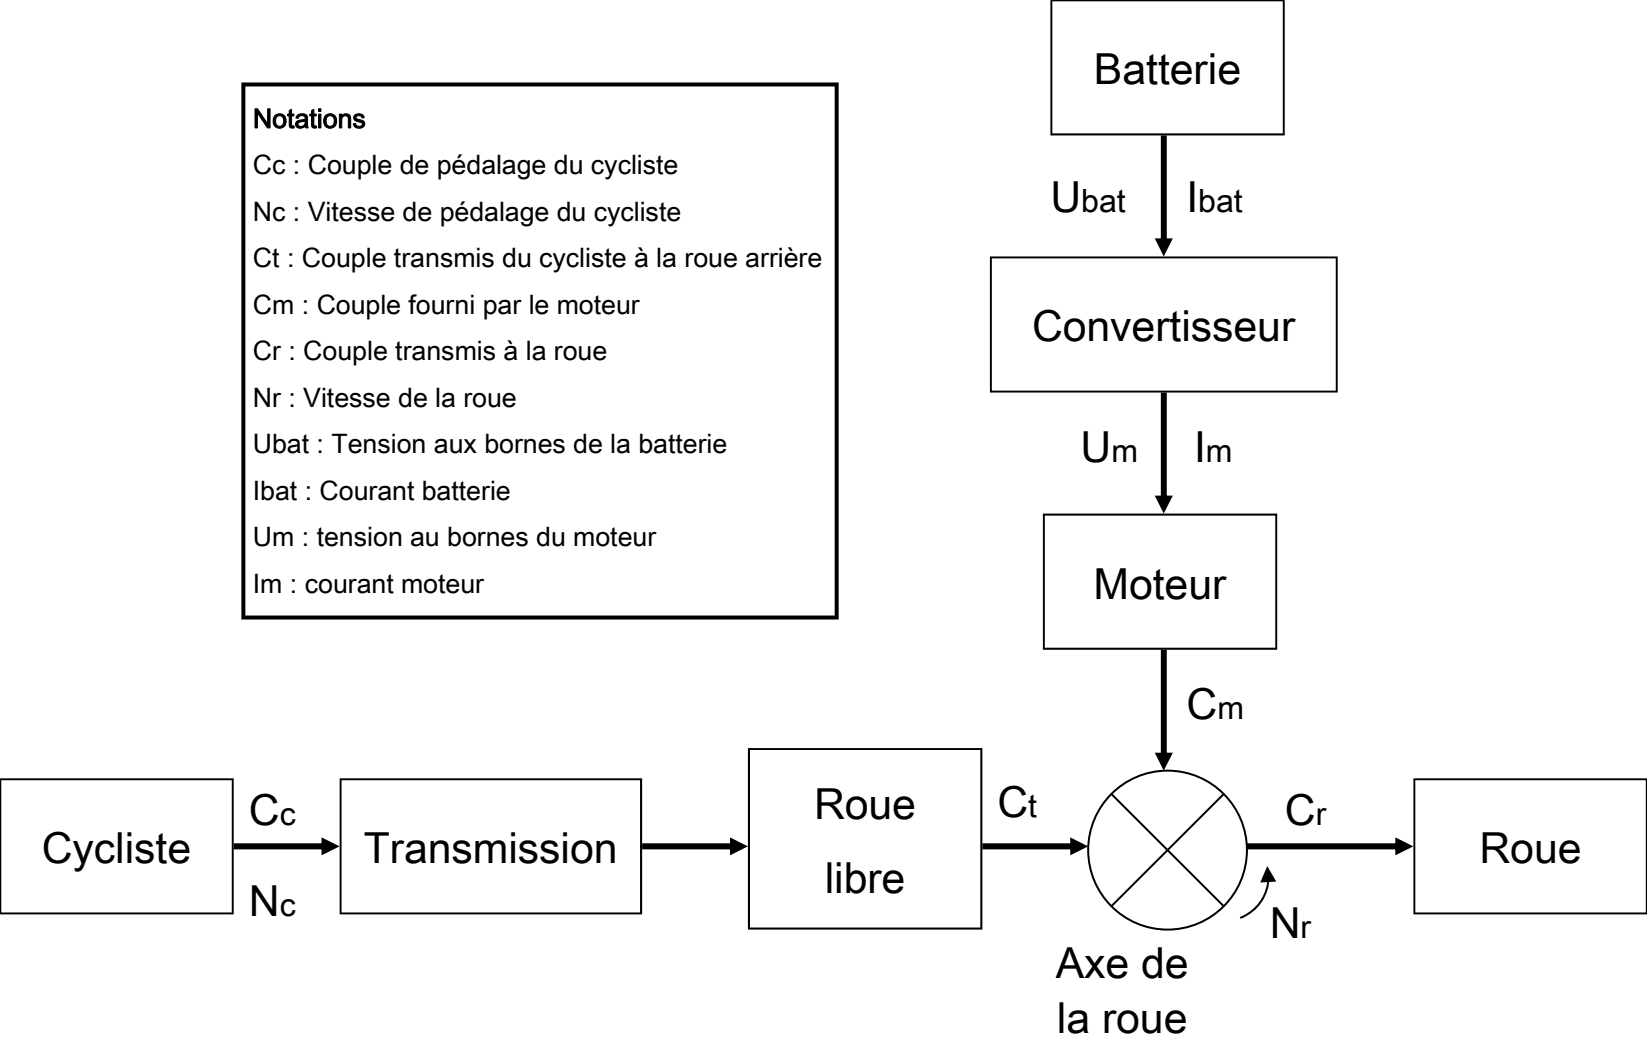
Notations
Cc : Couple de pédalage du cycliste
Nc : Vitesse de pédalage du cycliste
Ct : Couple transmis du cycliste à la roue arrière
Cm : Couple fourni par le moteur
Cr : Couple transmis à la roue
Nr : Vitesse de la roue
Ubat : Tension aux bornes de la batterie
Ibat : Courant batterie
Um : tension au bornes du moteur
Im : courant moteur

Batterie

$U_{bat}$ $I_{bat}$

Convertisseur

$U_m$ $I_m$

Moteur

$C_m$

Cycliste

$C_c$

$N_c$

Transmission

Roue libre

$C_t$

$C_r$

Roue

$N_r$

Axe de la roue